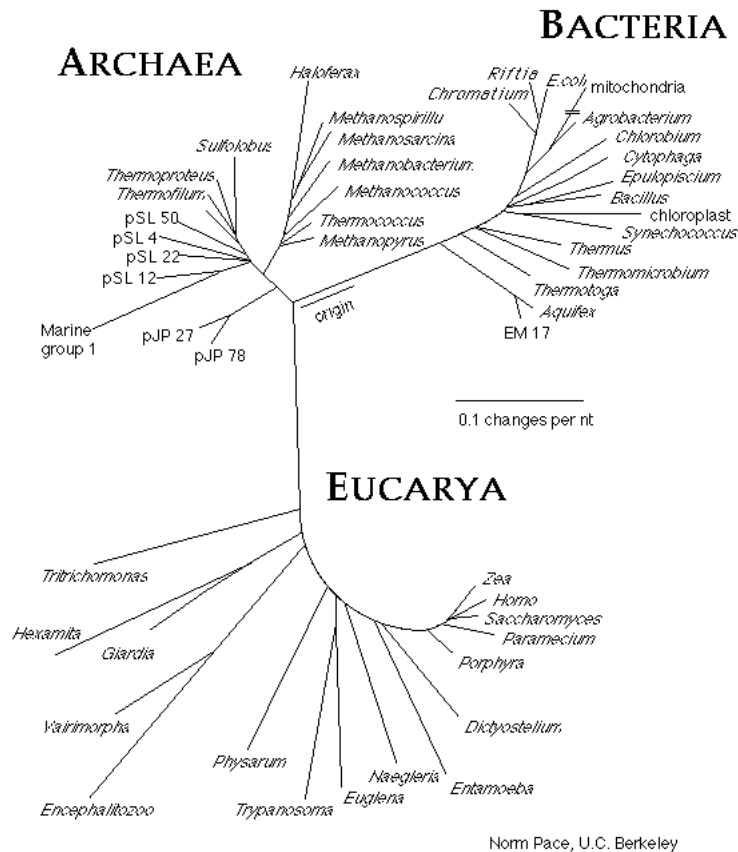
BACTERIA

ARCHAEA

Haloferax
Methanospirillu
Methanosarcina
Methanobacterium
Methanococcus
Thermococcus
Methanopyrus
Sulfolobus
Thermoproteus
Thermofilum
pSL 50
pSL 4
pSL 22
pSL 12
Marine group 1
pJP 27
pJP 78
origin

Riftia
E.coli
mitochondria
Chromatium
Agrobacterium
Chlorobium
Cytophaga
Epulopiscium
Bacillus
chloroplast
Synechococcus
Thermus
Thermomicrobium
Thermotoga
Aquifex
EM 17

0.1 changes per nt

EUCARYA

Tritrichomonas
Hexamita
Giardia
Vairimorpha
Encephalitozoo
Physarum
Trypanosoma
Euglena
Naegleria
Entamoeba
Dictyostelium
Porphyra
Zea
Homo
Saccharomyces
Paramecium

Norm Pace, U.C. Berkeley